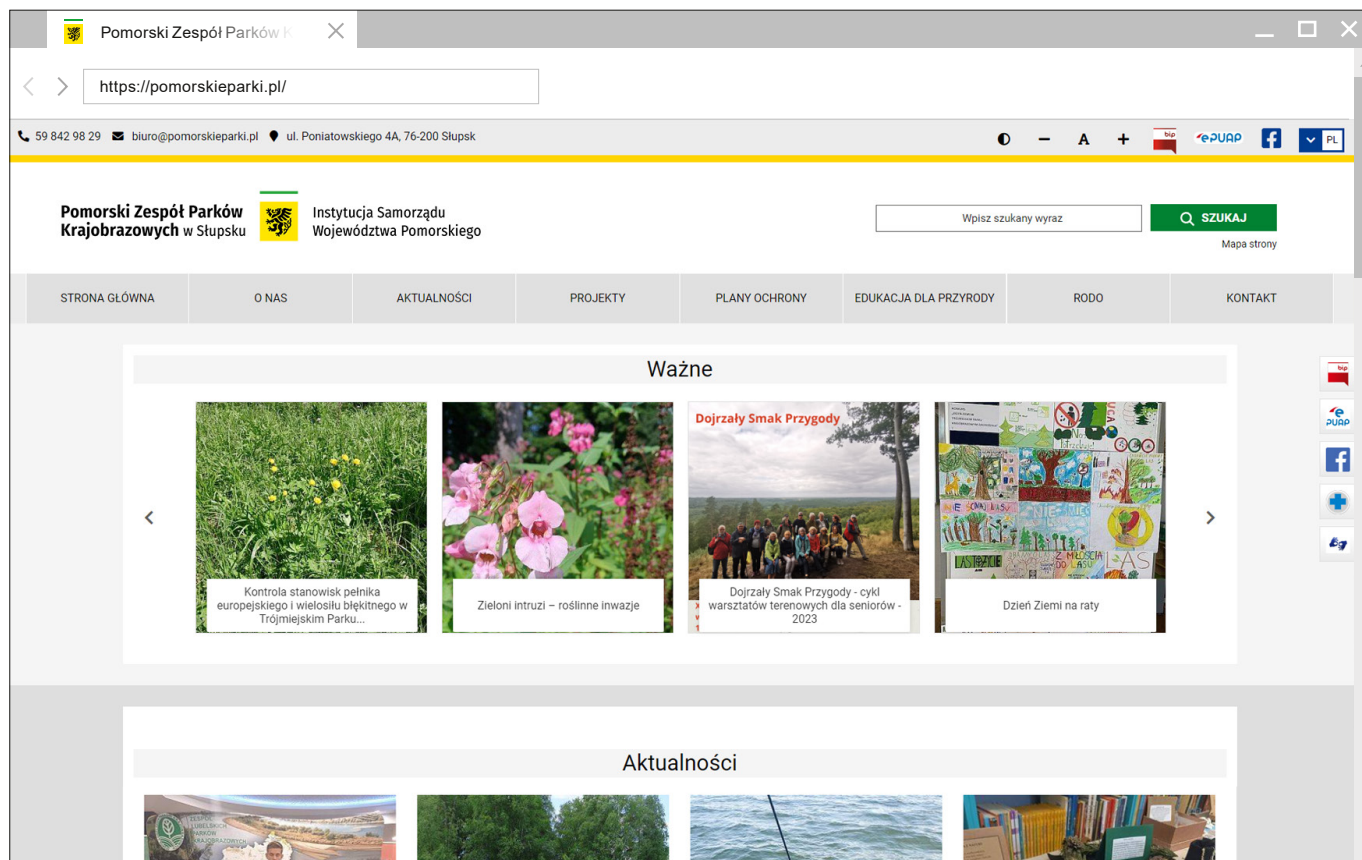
Pomorski Zespół Parków K

https://pomorskieparki.pl/

59 842 98 29 biuro@pomorskieparki.pl ul. Poniatowskiego 4A, 76-200 Słupsk

A

bip

ePUAP

PL

Pomorski Zespół Parków Krajobrazowych w Słupsku

Instytucja Samorządu Województwa Pomorskiego

Wpisz szukany wyraz

SZUKAJ

Mapa strony

STRONA GŁÓWNA

O NAS

AKTUALNOŚCI

PROJEKTY

PLANY OCHRONY

EDUKACJA DLA PRZYRODY

RODO

KONTAKT

Ważne

Kontrola stanowisk pełnika europejskiego i wielosiłu błękitnego w Trójmiejskim Parku...

Zieloni intruzi – roślinne inwazje

Dojrzały Smak Przygody

Dojrzały Smak Przygody - cykl warsztatów terenowych dla seniorów - 2023

Dzień Ziemi na raty

Aktualności